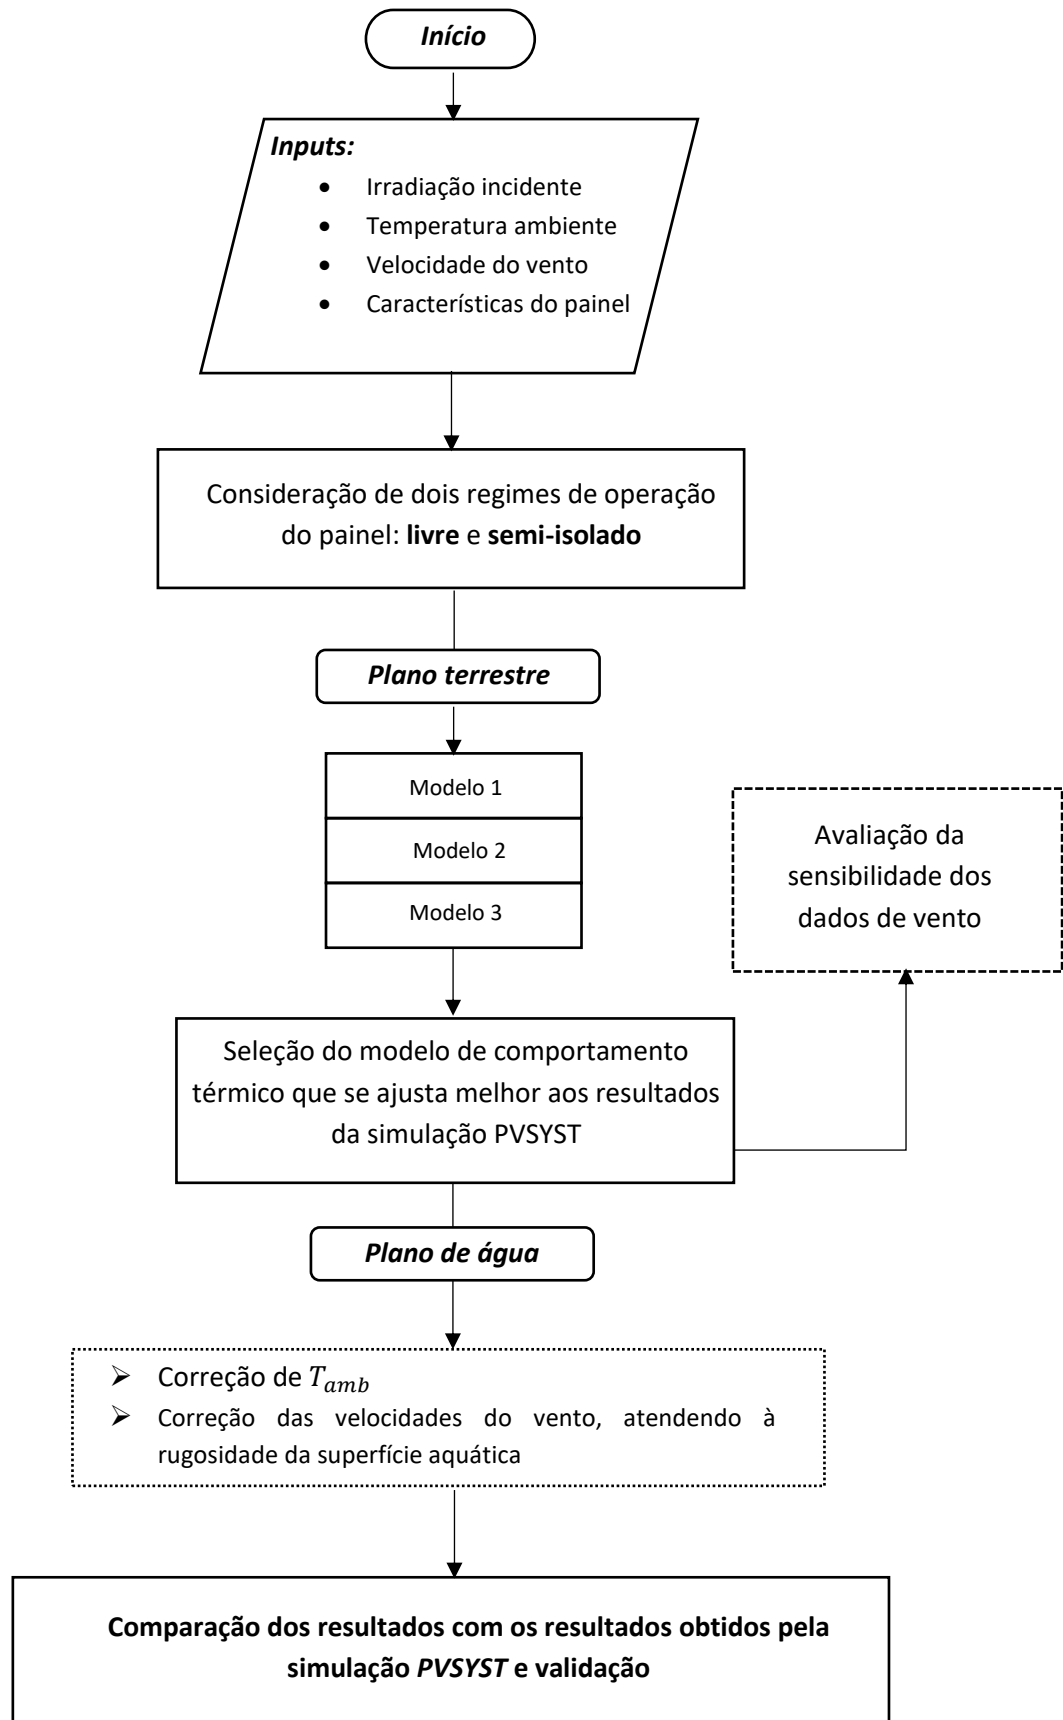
Início

Inputs:
- Irradiação incidente
- Temperatura ambiente
- Velocidade do vento
- Características do painel

Consideração de dois regimes de operação do painel: **livre** e **semi-isolado**

Plano terrestre

Modelo 1

Modelo 2

Modelo 3

Avaliação da sensibilidade dos dados de vento

Seleção do modelo de comportamento térmico que se ajusta melhor aos resultados da simulação PVSYST

Plano de água

- Correção de $T_{amb}$
- Correção das velocidades do vento, atendendo à rugosidade da superfície aquática

**Comparação dos resultados com os resultados obtidos pela simulação *PVSYST* e validação**